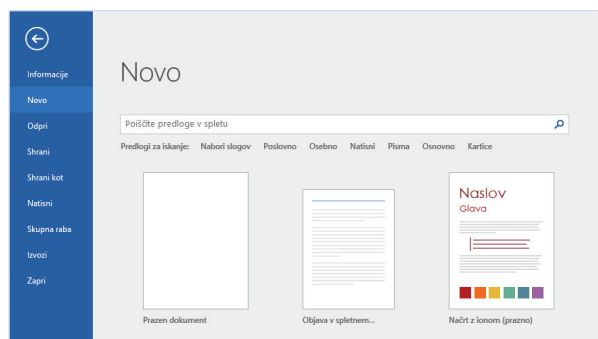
Informacije
Novo
Odpri
Shrani
Shrani kot
Natisni
Skupna raba
Izvozi
Zapri

Novo

Poiščite predloge v spletu

Predlogi za iskanje: Nabori slogov Poslovno Osebno Natisni Pisma Osnovno Kartice

Prazen dokument

Objava v spletnem...

Naslov
Glava

Načrt z ionom (prazno)